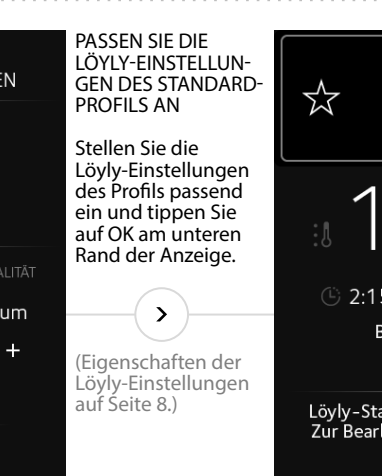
EN

ALITÄT

um

+

PASSEN SIE DIE LÖYLY-EINSTELLUNGEN DES STANDARD-PROFILS AN

Stellen Sie die Löyly-Einstellungen des Profils passend ein und tippen Sie auf OK am unteren Rand der Anzeige.

(Eigenschaften der Löyly-Einstellungen auf Seite 8.)

☆

1

2:15

E

Löyly-Sta
Zur Bearb